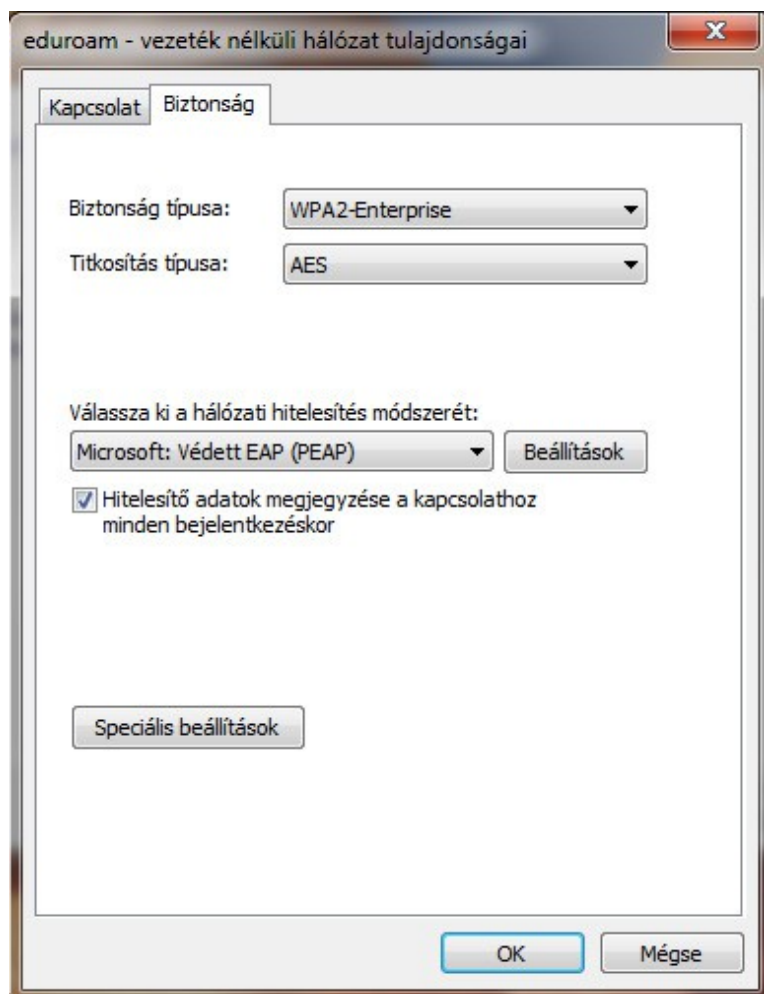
eduroam - vezeték nélküli hálózat tulajdonságai

Kapcsolat Biztonság

Biztonság típusa: WPA2-Enterprise

Titkosítás típusa: AES

Válassza ki a hálózati hitelesítés módszerét:

Microsoft: Védett EAP (PEAP) Beállítások

Hitelesítő adatok megjegyzése a kapcsolathoz minden bejelentkezéskor

Speciális beállítások

OK Mégse